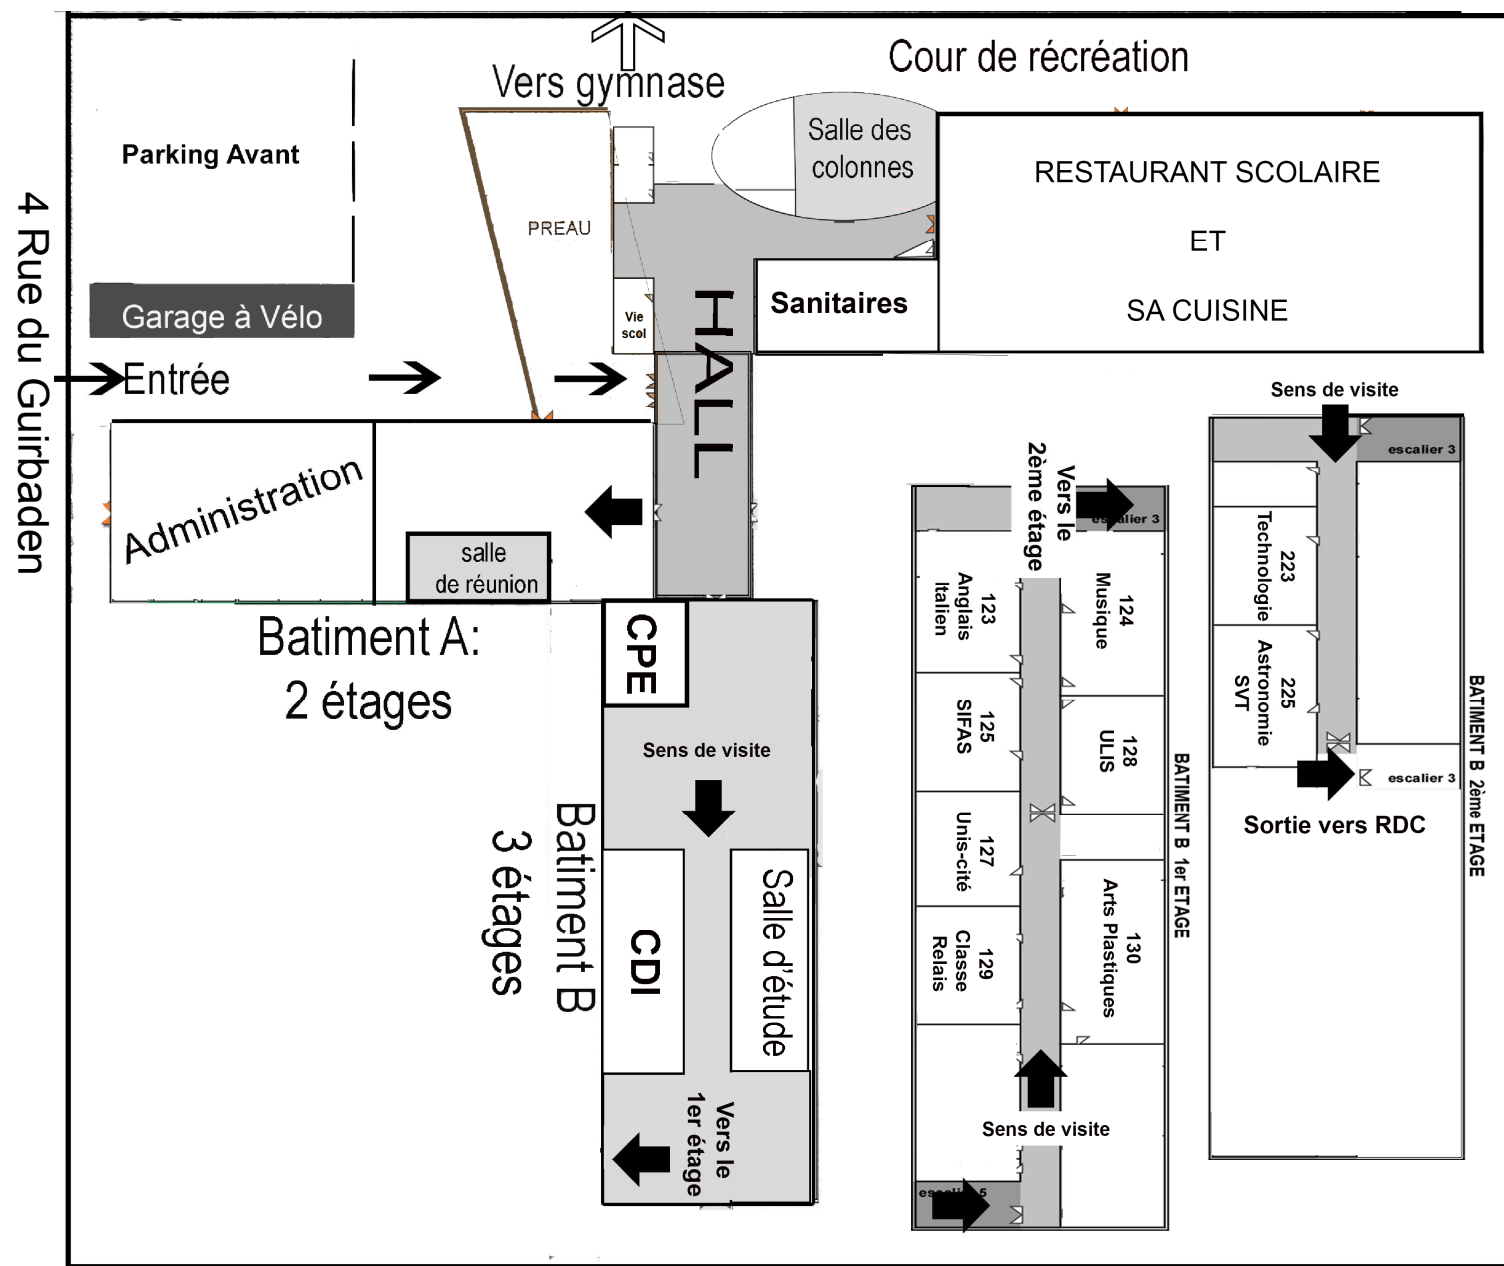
4 Rue du Guirbaden

Vers gymnase

Cour de récréation

Parking Avant

PREAU

Salle des colonnes

RESTAURANT SCOLAIRE

ET

SA CUISINE

Garage à Vélo

Vie scol

HALL

Sanitaires

Entrée

Administration

salle de réunion

Batiment A: 2 étages

CPE

Sens de visite

Batiment B 3 étages

CDI

Salle d'étude

Vers le 1er étage

Vers le 2ème étage

escalier 3

123 Anglais Italien

124 Musique

125 SIFAS

128 ULIS

127 Unis-cité

129 Classe Relais

130 Arts Plastiques

Sens de visite

escalier 5

BATIMENT B 1er ETAGE

Sens de visite

escalier 3

223 Technologie

225 Astronomie SVT

escalier 3

Sortie vers RDC

BATIMENT B 2ème ETAGE